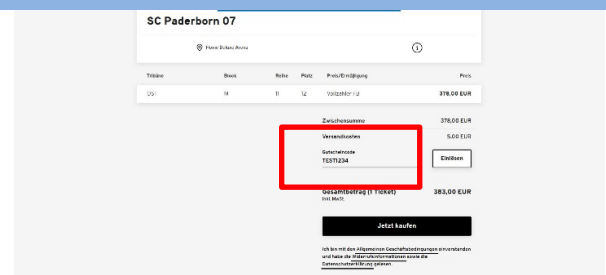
SC Paderborn 07

Home Deluxe Arena

| Tribüne | Block | Reihe | Platz | Preis/Ermäßigung | Preis |
|---|---|---|---|---|---|
| OST | N | 11 | 12 | Vollzahler 1/2 | 378,00 EUR |

Zwischensumme 378,00 EUR

Versandkosten 5,00 EUR

Gutscheincode
TEST1234

Einlösen

Gesamtbetrag (1 Ticket) 383,00 EUR
inkl. MwSt.

Jetzt kaufen

Ich bin mit den Allgemeinen Geschäftsbedingungen einverstanden und habe die Widerrufsinformationen sowie die Datenschutzerklärung gelesen.